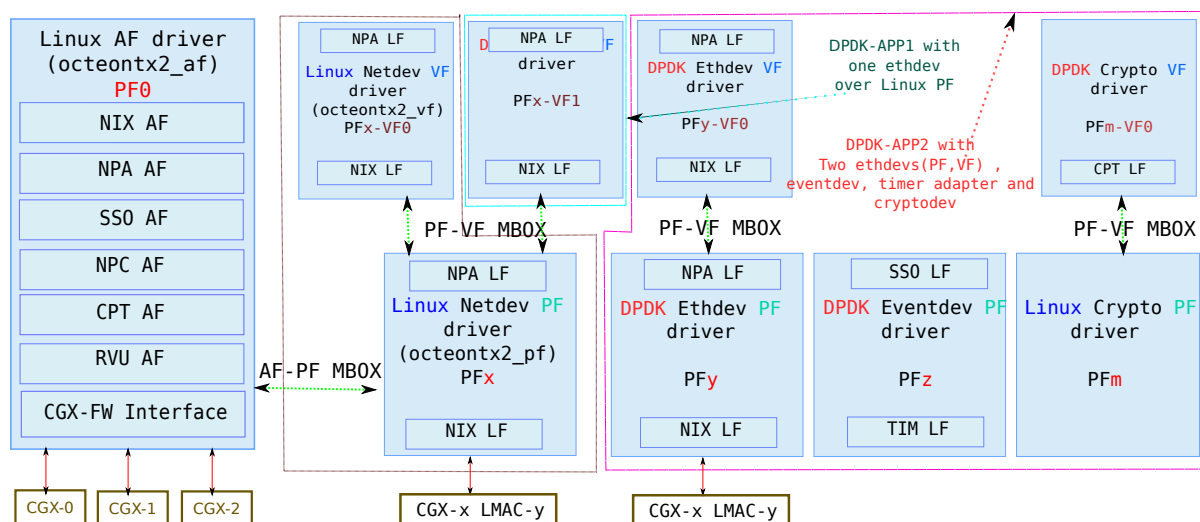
Linux AF driver (octeontx2_af) PF0

NIX AF

NPA AF

SSO AF

NPC AF

CPT AF

RVU AF

CGX-FW Interface

CGX-0

CGX-1

CGX-2

AF-PF MBOX

NPA LF

Linux Netdev VF driver (octeontx2_vf) PFx-VF0

NIX LF

NPA LF

D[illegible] F driver

PFx-VF1

NIX LF

PF-VF MBOX

NPA LF

Linux Netdev PF driver (octeontx2_pf) PFx

NIX LF

CGX-x LMAC-y

NPA LF

DPDK Ethdev VF driver

PFy-VF0

NIX LF

DPDK-APP1 with one ethdev over Linux PF

DPDK-APP2 with Two ethdevs(PF,VF) , eventdev, timer adapter and cryptodev

DPDK Crypto VF driver

PFm-VF0

CPT LF

PF-VF MBOX

NPA LF

DPDK Ethdev PF driver

PFy

NIX LF

CGX-x LMAC-y

SSO LF

DPDK Eventdev PF driver

PFz

TIM LF

PF-VF MBOX

Linux Crypto PF driver

PFm